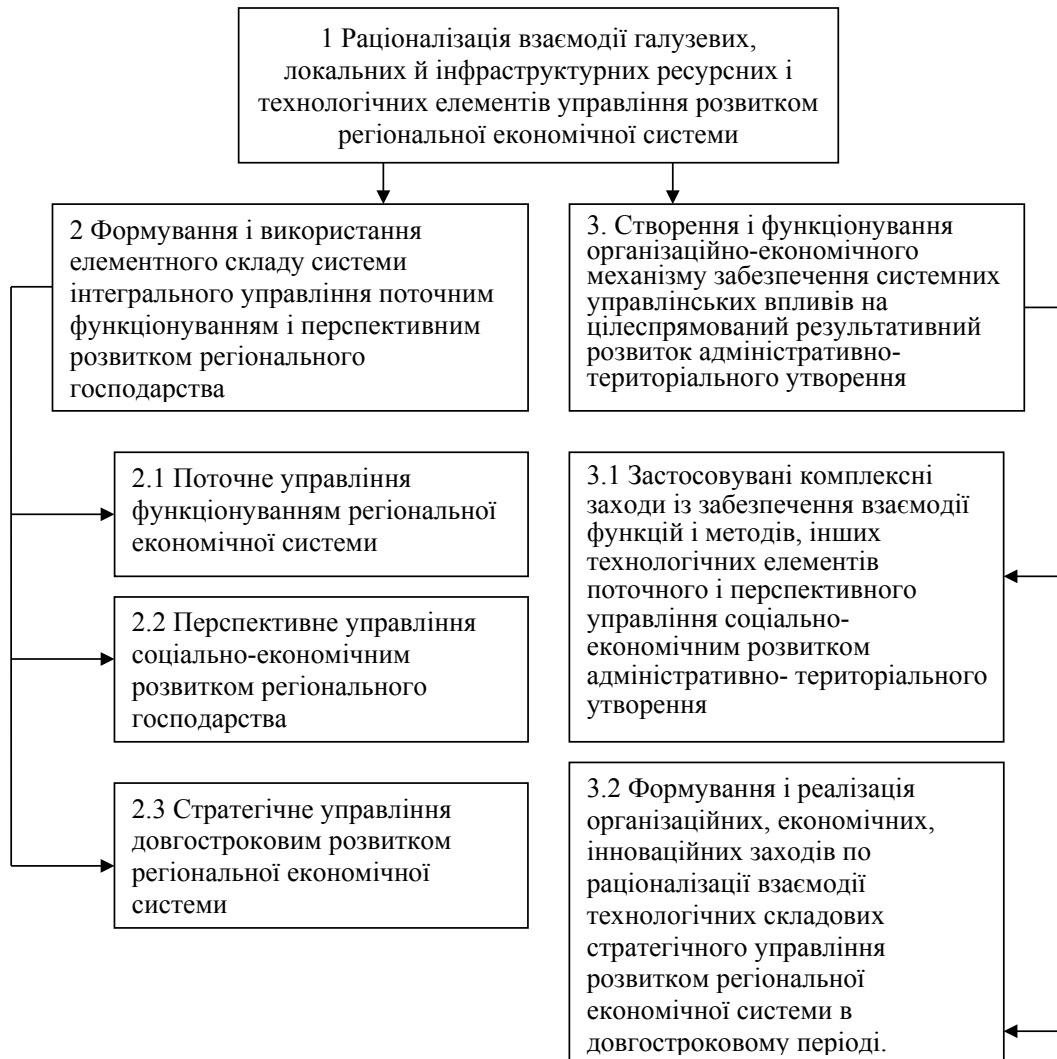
1 Раціоналізація взаємодії галузевих, локальних й інфраструктурних ресурсних і технологічних елементів управління розвитком регіональної економічної системи

2 Формування і використання елементного складу системи інтегрального управління поточним функціонуванням і перспективним розвитком регіонального господарства

2.1 Поточне управління функціонуванням регіональної економічної системи

2.2 Перспективне управління соціально-економічним розвитком регіонального господарства

2.3 Стратегічне управління довгостроковим розвитком регіональної економічної системи

3. Створення і функціонування організаційно-економічного механізму забезпечення системних управлінських впливів на цілеспрямований результативний розвиток адміністративно-територіального утворення

3.1 Застосовувані комплексні заходи із забезпечення взаємодії функцій і методів, інших технологічних елементів поточного і перспективного управління соціально-економічним розвитком адміністративно- територіального утворення

3.2 Формування і реалізація організаційних, економічних, інноваційних заходів по раціоналізації взаємодії технологічних складових стратегічного управління розвитком регіональної економічної системи в довгостроковому періоді.